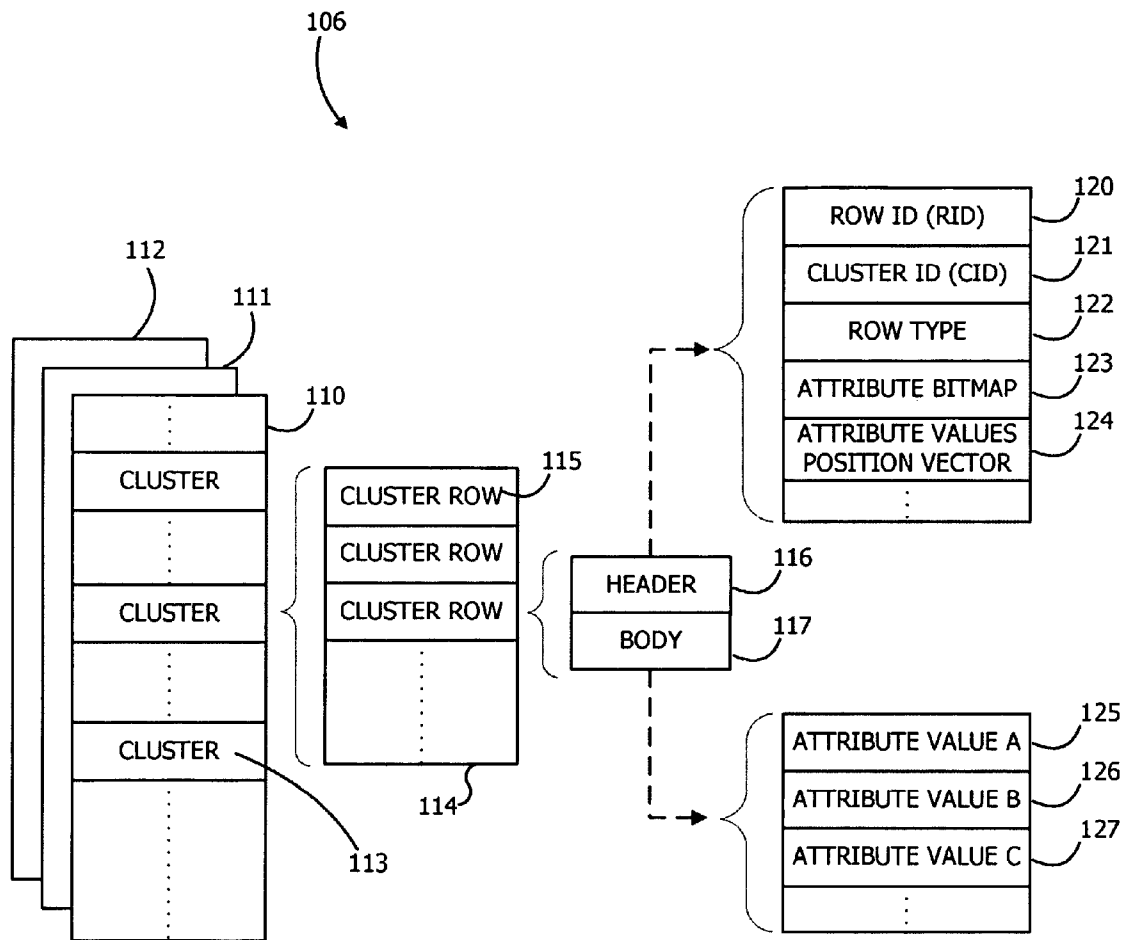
106

112

111

110

CLUSTER

CLUSTER

CLUSTER

113

CLUSTER ROW

CLUSTER ROW

CLUSTER ROW

115

114

HEADER

BODY

116

117

ROW ID (RID)

CLUSTER ID (CID)

ROW TYPE

ATTRIBUTE BITMAP

ATTRIBUTE VALUES POSITION VECTOR

120

121

122

123

124

ATTRIBUTE VALUE A

ATTRIBUTE VALUE B

ATTRIBUTE VALUE C

125

126

127